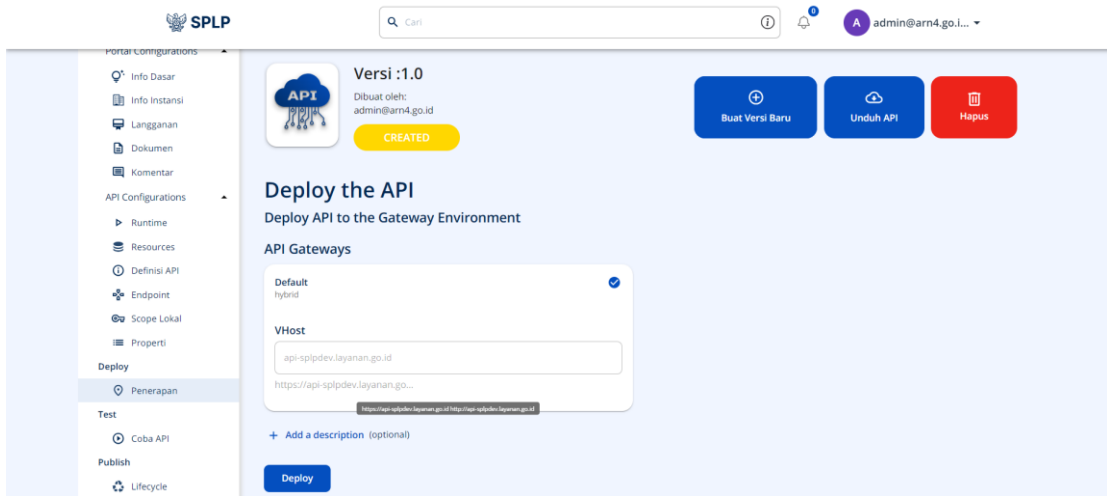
SPLP

Cari

0

A admin@arn4.go.i...

Portal Configurations

Info Dasar

Info Instansi

Langganan

Dokumen

Komentar

API Configurations

Runtime

Resources

Definisi API

Endpoint

Scope Lokal

Properti

Deploy

Penerapan

Test

Coba API

Publish

Lifecycle

API

Versi :1.0

Dibuat oleh:
admin@arn4.go.id

CREATED

Buat Versi Baru

Unduh API

Hapus

Deploy the API

Deploy API to the Gateway Environment

API Gateways

Default
hybrid

VHost

api-splpdev.layanan.go.id

https://api-splpdev.layanan.go...

https://api-splpdev.layanan.go.id http://api-splpdev.layanan.go.id

+ Add a description (optional)

Deploy